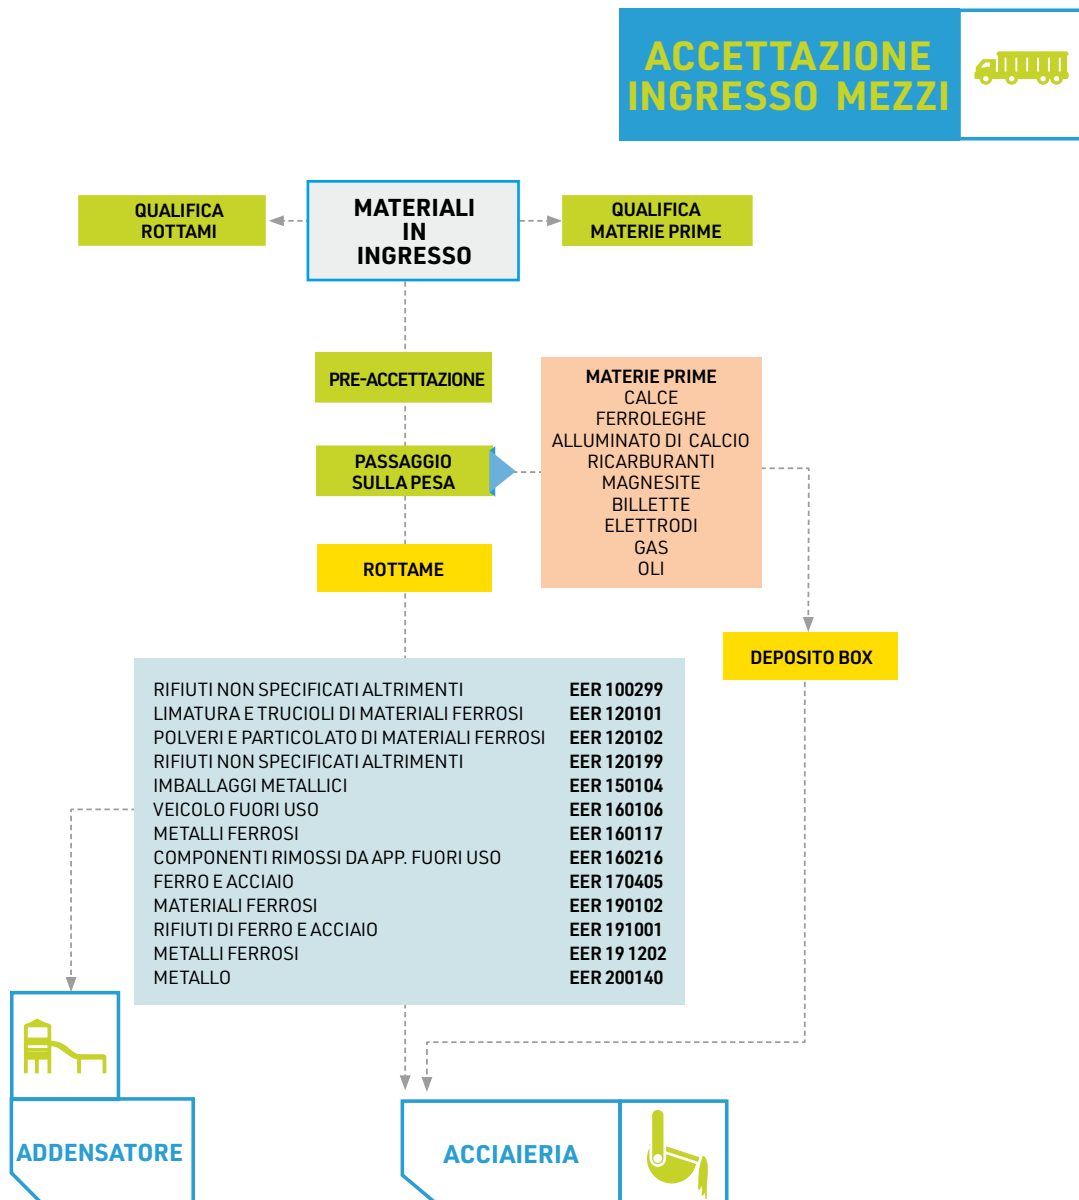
ACCETTAZIONE INGRESSO MEZZI

QUALIFICA ROTTAMI

MATERIALI IN INGRESSO

QUALIFICA MATERIE PRIME

PRE-ACCETTAZIONE

PASSAGGIO SULLA PESA

ROTTAME

MATERIE PRIME
CALCE
FERROLEGHE
ALLUMINATO DI CALCIO
RICARBURANTI
MAGNESITE
BILLETTE
ELETTRODI
GAS
OLI

DEPOSITO BOX

| | |
|---|---|
| RIFIUTI NON SPECIFICATI ALTRIMENTI | EER 100299 |
| LIMATURA E TRUCIOLI DI MATERIALI FERROSI | EER 120101 |
| POLVERI E PARTICOLATO DI MATERIALI FERROSI | EER 120102 |
| RIFIUTI NON SPECIFICATI ALTRIMENTI | EER 120199 |
| IMBALLAGGI METALLICI | EER 150104 |
| VEICOLO FUORI USO | EER 160106 |
| METALLI FERROSI | EER 160117 |
| COMPONENTI RIMOSSI DA APP. FUORI USO | EER 160216 |
| FERRO E ACCIAIO | EER 170405 |
| MATERIALI FERROSI | EER 190102 |
| RIFIUTI DI FERRO E ACCIAIO | EER 191001 |
| METALLI FERROSI | EER 19 1202 |
| METALLO | EER 200140 |

ADDENSATORE

ACCIAIERIA